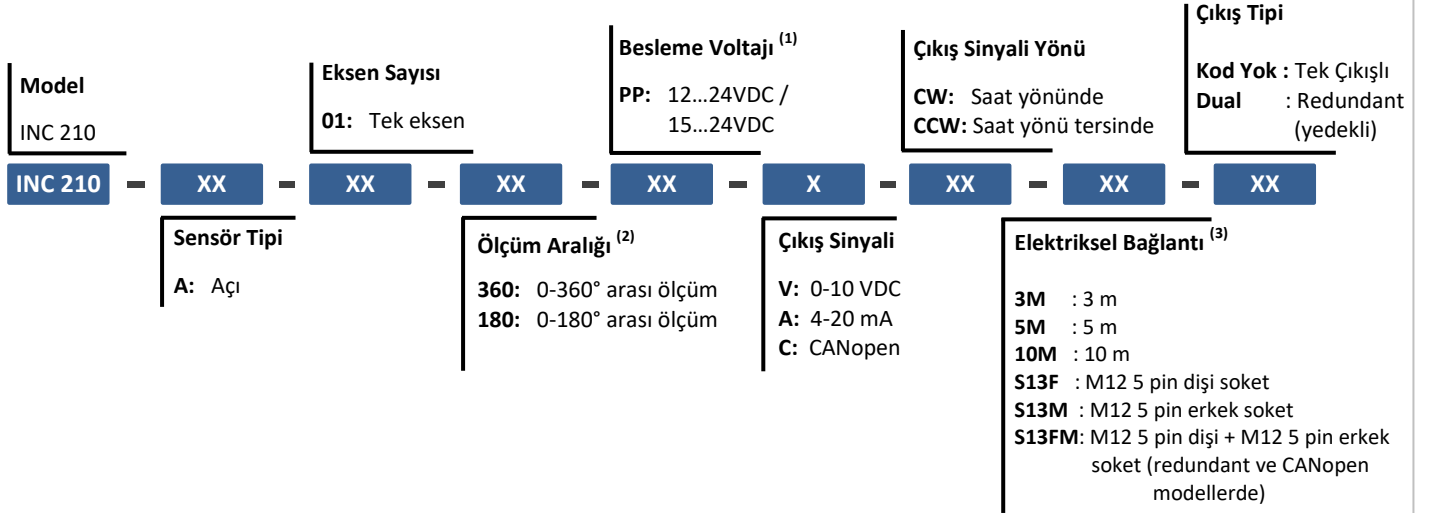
Model
INC 210

Eksen Sayısı
01: Tek eksen

Besleme Voltajı $^{(1)}$
PP: 12…24VDC / 15…24VDC

Çıkış Sinyali Yönü
CW: Saat yönünde
CCW: Saat yönü tersinde

Çıkış Tipi
Kod Yok : Tek Çıkışlı
Dual : Redundant (yedekli)

INC 210 - XX - XX - XX - XX - X - XX - XX - XX

Sensör Tipi
A: Açı

Ölçüm Aralığı $^{(2)}$
360: 0-360° arası ölçüm
180: 0-180° arası ölçüm

Çıkış Sinyali
V: 0-10 VDC
A: 4-20 mA
C: CANopen

Elektriksel Bağlantı $^{(3)}$
3M : 3 m
5M : 5 m
10M : 10 m
S13F : M12 5 pin dişi soket
S13M : M12 5 pin erkek soket
S13FM: M12 5 pin dişi + M12 5 pin erkek soket (redundant ve CANopen modellerde)